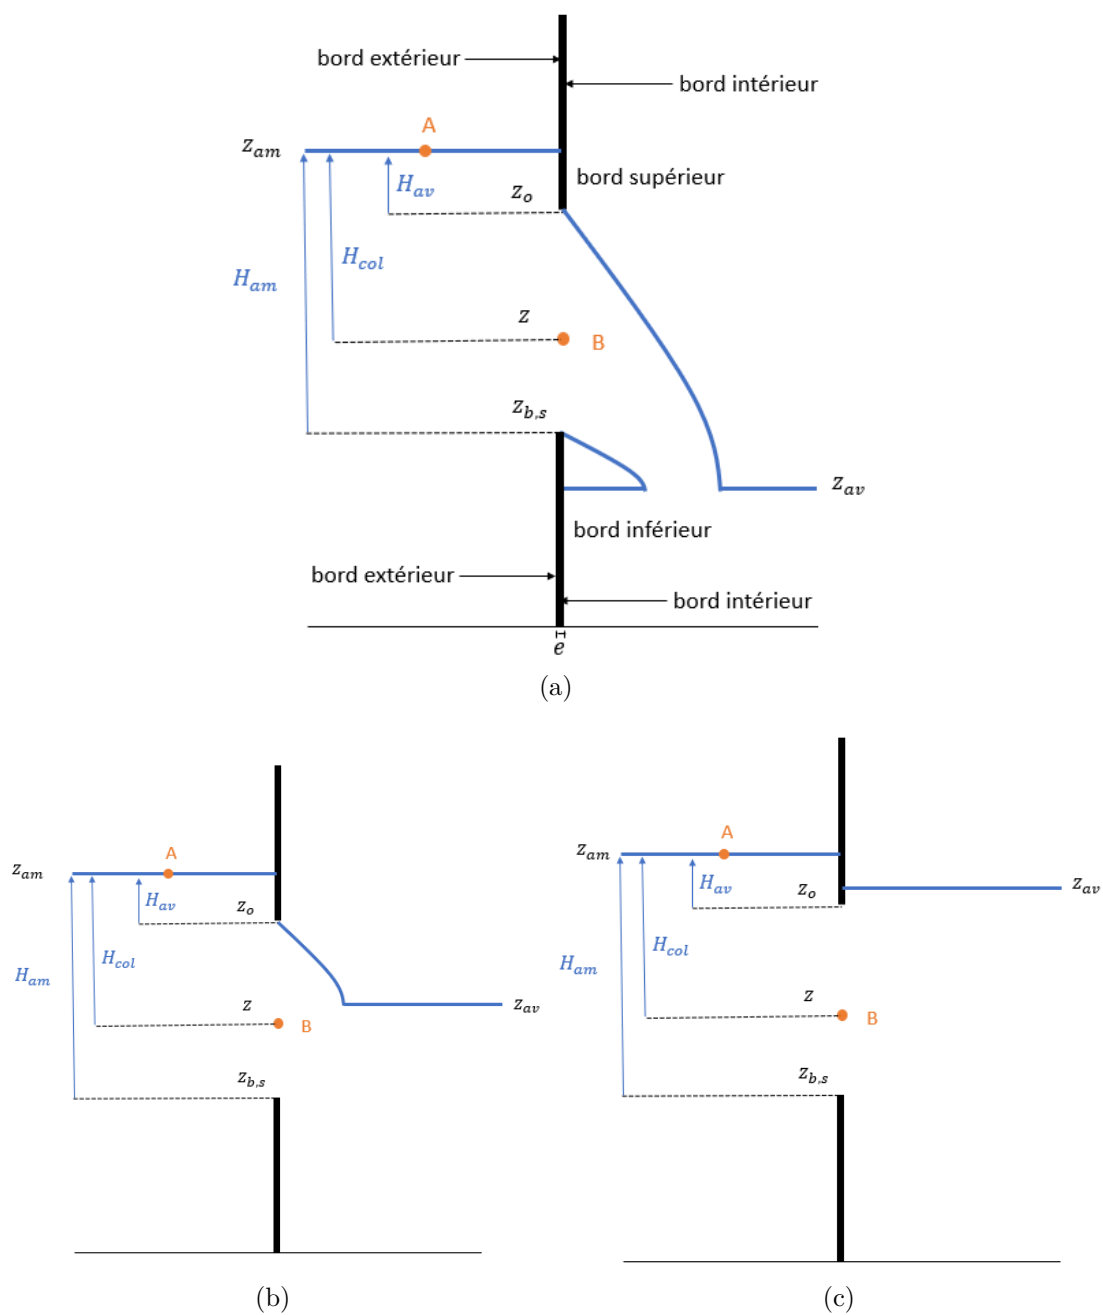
bord extérieur

bord intérieur

A

$z_{am}$

$H_{av}$

$z_o$

bord supérieur

$H_{col}$

$H_{am}$

$z$

B

$z_{b,s}$

$z_{av}$

bord inférieur

bord extérieur

bord intérieur

$e$

(a)

A

$z_{am}$

$H_{av}$

$z_o$

$H_{col}$

$H_{am}$

$z$

B

$z_{av}$

$z_{b,s}$

(b)

A

$z_{am}$

$H_{av}$

$z_o$

$z_{av}$

$H_{col}$

$H_{am}$

$z$

B

$z_{b,s}$

(c)